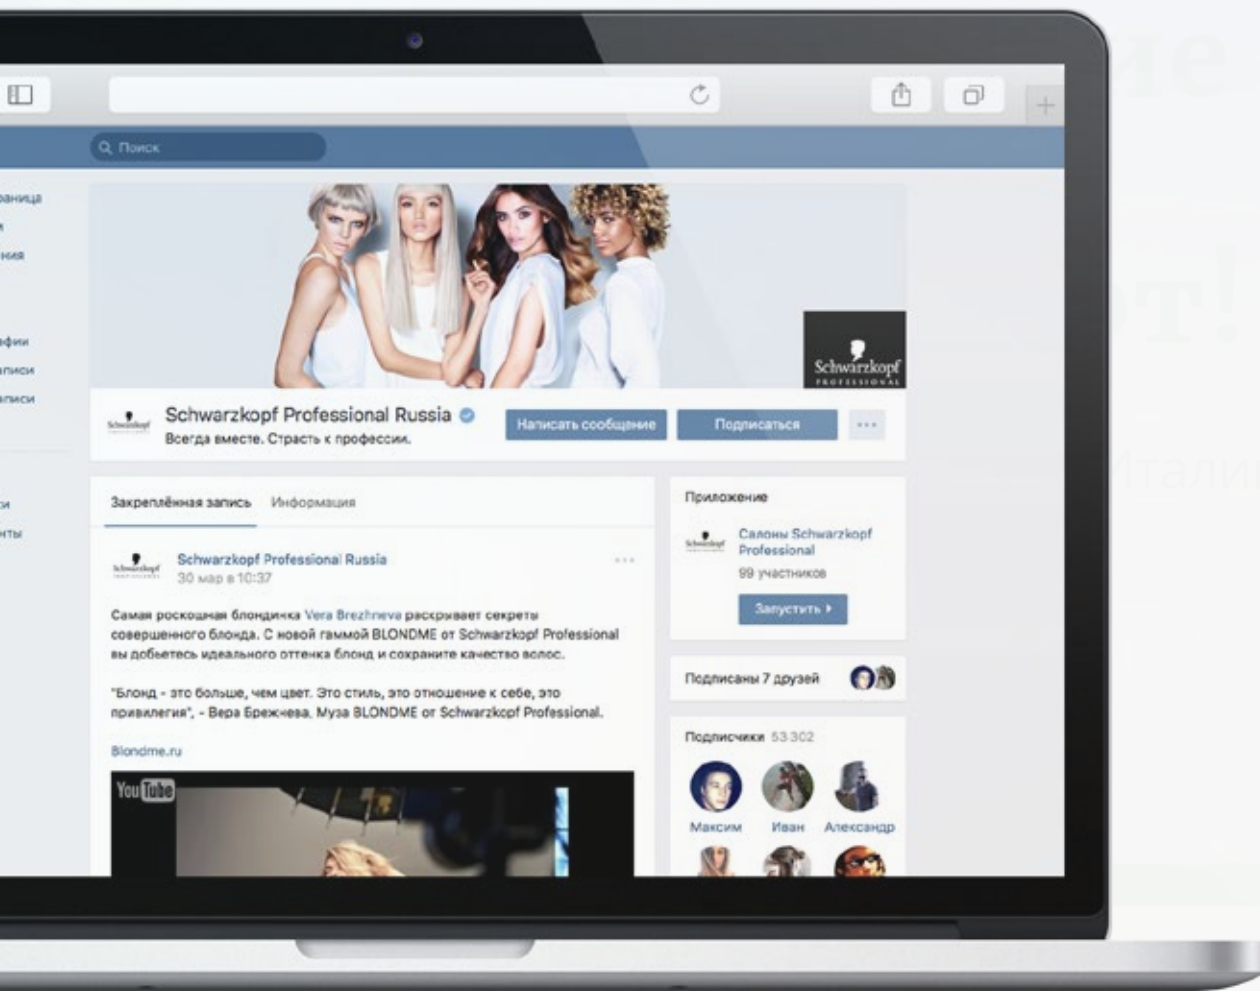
Q Поиск

раница
я
ения

афии
аписи
аписи

и
нты

Schwarzkopf PROFESSIONAL

Schwarzkopf Professional Russia
Всегда вместе. Страсть к профессии.

Написать сообщение
Подписаться
...

Закреплённая запись
Информация

Schwarzkopf Professional Russia
30 мар в 10:37

Самая роскошная блондинка Vera Brezhneva раскрывает секреты совершенного блонда. С новой гаммой BLONDME от Schwarzkopf Professional вы добьетесь идеального оттенка блонд и сохраните качество волос.

"Блонд - это больше, чем цвет. Это стиль, это отношение к себе, это привилегия", - Вера Брежнева, Муза BLONDME от Schwarzkopf Professional.

Blondme.ru

YouTube

Приложение

Салоны Schwarzkopf Professional
99 участников

Запустить ›

Подписаны 7 друзей

Подписчики 53 302

Максим
Иван
Александр

ме
т!
Итали